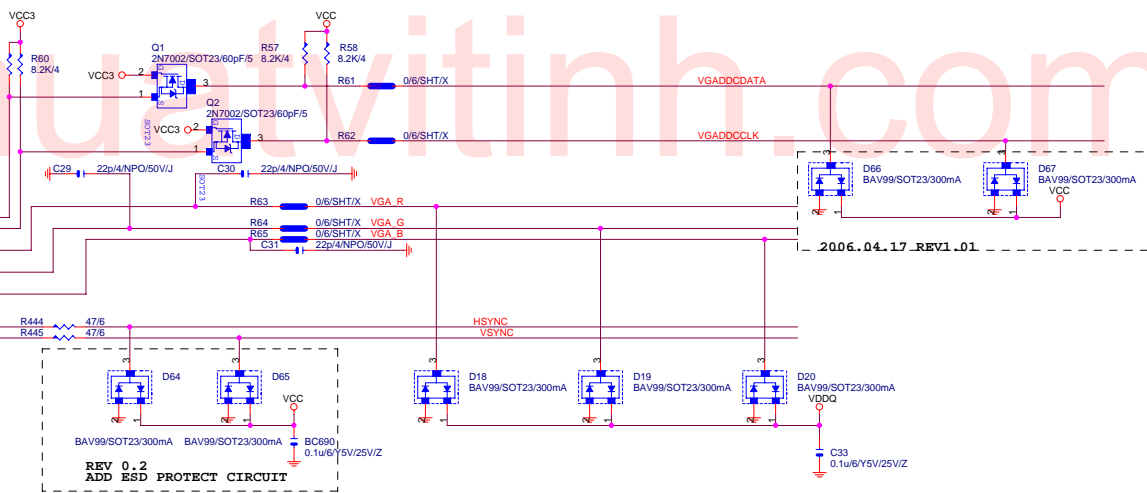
VCC3
R60
8.2K/4
VCC3
2
1
Q1
2N7002/SOT23/60pF/5
3
SOT23
R57
8.2K/4
VCC
R58
8.2K/4
R61
0/6/SHT/X
VGADDCDATA
Q2
2N7002/SOT23/60pF/5
VCC3
2
1
3
R62
0/6/SHT/X
VGADDCCLK
C29
22p/4/NPO/50V/J
C30
22p/4/NPO/50V/J
SOT23
D66
BAV99/SOT23/300mA
D67
BAV99/SOT23/300mA
VCC
R63
0/6/SHT/X
VGA_R
R64
0/6/SHT/X
VGA_G
R65
0/6/SHT/X
VGA_B
C31
22p/4/NPO/50V/J
2006.04.17 REV1.01
R444
47/6
HSYNC
R445
47/6
VSYNC
D64
D65
VCC
BAV99/SOT23/300mA
BAV99/SOT23/300mA
BC690
0.1u/6/Y5V/25V/Z
REV 0.2
ADD ESD PROTECT CIRCUIT
D18
BAV99/SOT23/300mA
D19
BAV99/SOT23/300mA
D20
BAV99/SOT23/300mA
VDDQ
C33
0.1u/6/Y5V/25V/Z
uatvitinh.com